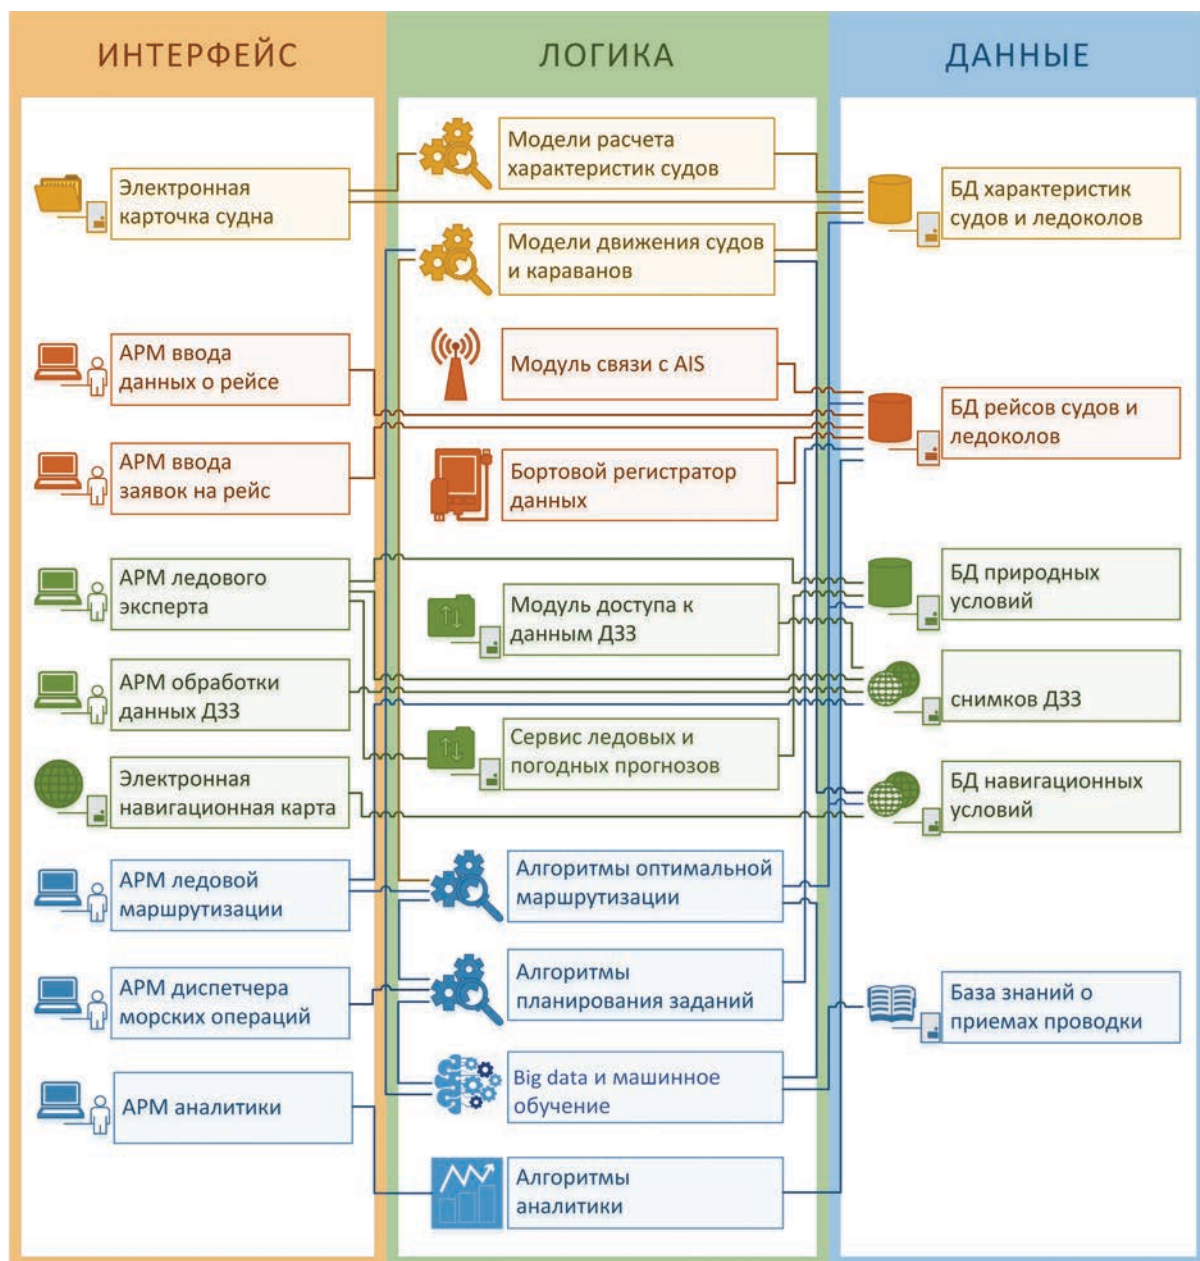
ИНТЕРФЕЙС

ЛОГИКА

ДАННЫЕ

Электронная карточка судна

АРМ ввода данных о рейсе

АРМ ввода заявок на рейс

АРМ ледового эксперта

АРМ обработки данных ДЗЗ

Электронная навигационная карта

АРМ ледовой маршрутизации

АРМ диспетчера морских операций

АРМ аналитики

Модели расчета характеристик судов

Модели движения судов и караванов

Модуль связи с AIS

Бортовой регистратор данных

Модуль доступа к данным ДЗЗ

Сервис ледовых и погодных прогнозов

Алгоритмы оптимальной маршрутизации

Алгоритмы планирования заданий

Big data и машинное обучение

Алгоритмы аналитики

БД характеристик судов и ледоколов

БД рейсов судов и ледоколов

БД природных условий

снимков ДЗЗ

БД навигационных условий

База знаний о приемах проводки